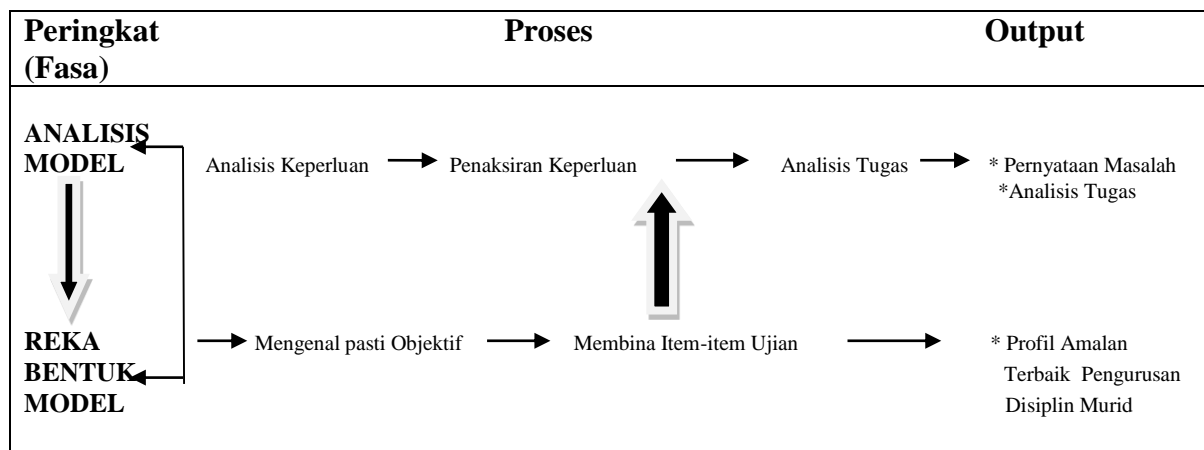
| Peringkat (Fasa) | Proses | Output |
|---|---|---|
| ANALISIS MODEL | Analisis Keperluan → Penaksiran Keperluan → Analisis Tugas → | * Pernyataan Masalah *Analisis Tugas |
| REKA BENTUK MODEL | → Mengenal pasti Objektif → Membina Item-item Ujian → | * Profil Amalan Terbaik Pengurusan Disiplin Murid |